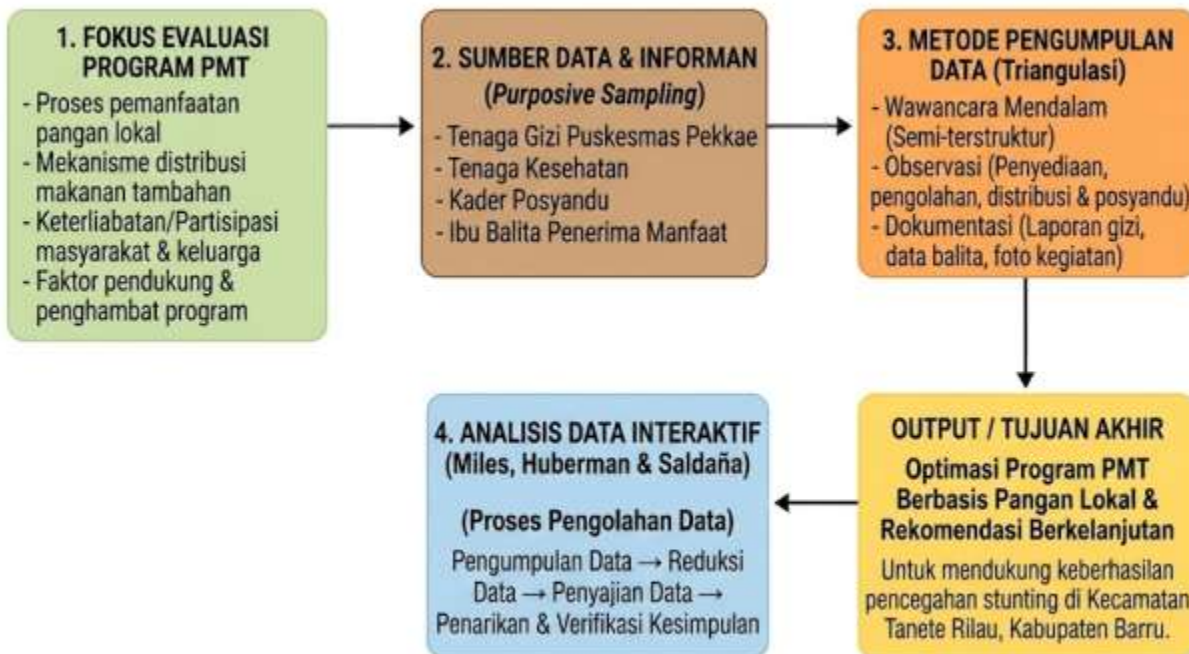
1. FOKUS EVALUASI PROGRAM PMT
- Proses pemanfaatan pangan lokal
- Mekanisme distribusi makanan tambahan
- Keterliabatan/Partisipasi masyarakat & keluarga
- Faktor pendukung & penghambat program

2. SUMBER DATA & INFORMAN
(Purposive Sampling)
- Tenaga Gizi Puskesmas Pekkae
- Tenaga Kesehatan
- Kader Posyandu
- Ibu Balita Penerima Manfaat

3. METODE PENGUMPULAN DATA (Triangulasi)
- Wawancara Mendalam (Semi-terstruktur)
- Observasi (Penyediaan, pengolahan, distribusi & posyandu)
- Dokumentasi (Laporan gizi, data balita, foto kegiatan)

OUTPUT / TUJUAN AKHIR
Optimasi Program PMT Berbasis Pangan Lokal & Rekomendasi Berkelanjutan
Untuk mendukung keberhasilan pencegahan stunting di Kecamatan Tanete Rilau, Kabupaten Barru.

4. ANALISIS DATA INTERAKTIF
(Miles, Huberman & Saldaña)

(Proses Pengolahan Data)
Pengumpulan Data → Reduksi Data → Penyajian Data → Penarikan & Verifikasi Kesimpulan